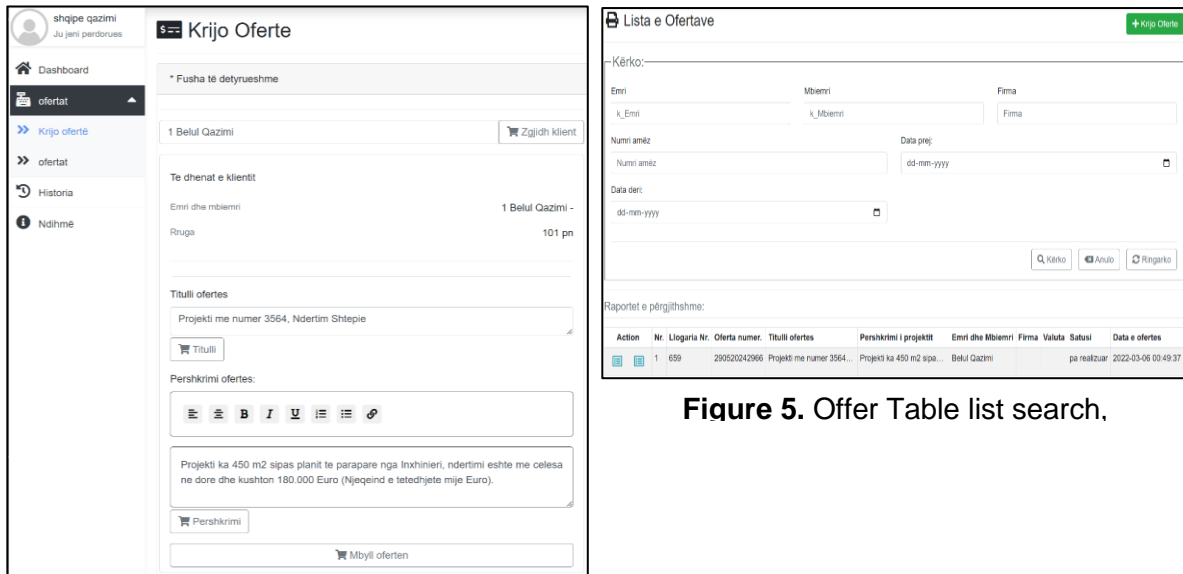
shqipe qazimi
Ju jeni perdorues

Dashboard
ofertat
Krijo ofertë
ofertat
Historia
Ndihmë

Krijo Oferte

* Fusha të detyrueshme

1 Belul Qazimi
Zgjidh klient

Te dhenat e klientit

Emri dhe mbiemri
1 Belul Qazimi -

Rruga
101 pn

Titulli ofertes

Projekti me numer 3564, Ndertim Shtepie

Titulli

Pershkrimi ofertes:

B I U

Projekti ka 450 m2 sipas planit te parapare nga Inxhinieri, ndertimi eshte me celesa ne dore dhe kushton 180.000 Euro (Njeqeind e tetedhjete mije Euro).

Pershkrimi

Mbyll oferten

Lista e Ofertave
Krijo Oferte

Kërko:

Emri
k_Emri
Mbiemri
k_Mbiemri
Firma
Firma

Numri amëz
Numri amëz
Data prej:
dd-mm-yyyy

Data deri:
dd-mm-yyyy

Kërko
Anulo
Ringarko

Raportet e përgjithshme:

| Action | Nr. | Llogaria Nr. | Oferta numer. | Titulli ofertes | Pershkrimi i projektit | Emri dhe Mbiemri | Firma | Valuta | Satusi | Data e ofertes |
|---|---|---|---|---|---|---|---|---|---|---|
| | 1 | 659 | 290520242966 | Projekti me numer 3564... | Projekti ka 450 m2 sipa... | Belul Qazimi | | | pa realizuar | 2022-03-06 00:49:37 |

Figure 5. Offer Table list search,